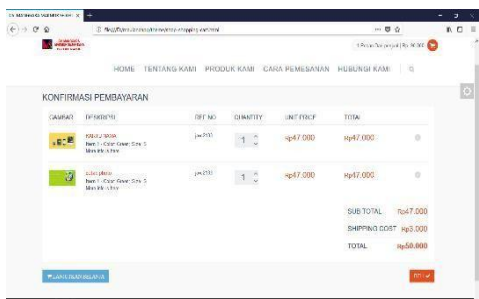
HOME TENTANG KAMI PRODUK KAMI CARA PEMESANAN HUBUNGI KAMI

KONFIRMASI PEMBAYARAN

| GAMBAR | DESKRIPSI | REF NO | QUANTITY | UNIT PRICE | TOTAL |
|---|---|---|---|---|---|
| | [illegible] | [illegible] | 1 | Rp47.000 | Rp47.000 |
| | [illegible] | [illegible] | 1 | Rp47.000 | Rp47.000 |

| | |
|---|---|
| SUB TOTAL | Rp47.000 |
| SHIPPING COST | Rp3.000 |
| TOTAL | Rp50.000 |

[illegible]